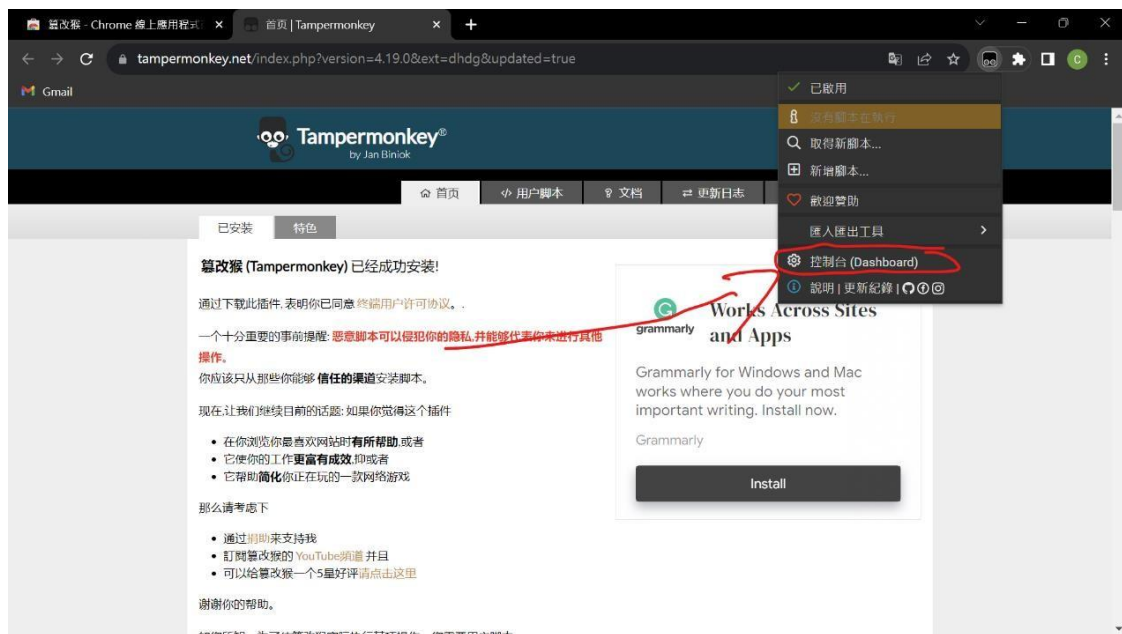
篡改猴 - Chrome 線上應用程式 ×
首页 | Tampermonkey ×
+

tampermonkey.net/index.php?version=4.19.0&ext=dhdg&updated=true

Gmail

Tampermonkey®
by Jan Biniok

首页
用户脚本
文档
更新日志

已安装
特色

篡改猴 (Tampermonkey) 已经成功安装!

通过下载此插件,表明你已同意 终端用户许可协议。.

一个十分重要的事前提醒: 恶意脚本可以侵犯你的隐私,并能够代表你来进行其他操作。
你应该只从那些你能够 信任的渠道安装脚本。

现在,让我们继续目前的话题: 如果你觉得这个插件

• 在你浏览你最喜欢网站时有所帮助,或者
• 它使你的工作更富有成效,抑或者
• 它帮助简化你正在玩的一款网络游戏

那么请考虑下

• 通过捐助来支持我
• 訂閱篡改猴的 YouTube频道 并且
• 可以给篡改猴一个5星好评请点击这里

谢谢你的帮助。

grammarly
Works Across Sites and Apps

Grammarly for Windows and Mac works where you do your most important writing. Install now.

Grammarly

Install

已啟用
沒有腳本在執行
取得新腳本...
新增腳本...
歡迎贊助
匯入匯出工具
控制台 (Dashboard)
說明 | 更新紀錄 |